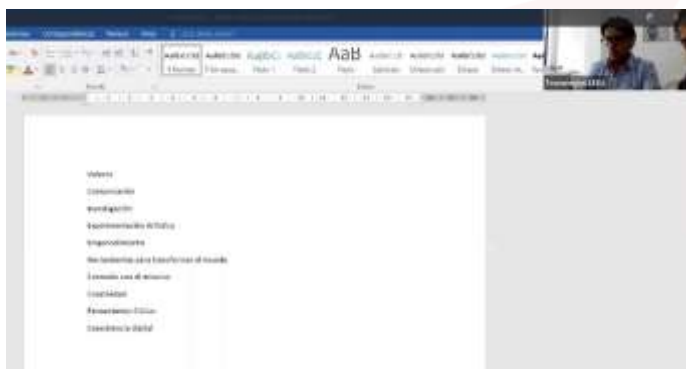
Valores

Comunicación

Investigación

Experimentación Artística

Emprendimiento

Herramientas para transformar el mundo

Conexión con el entorno

Creatividad

Pensamiento Crítico

Competencia Digital

AaB